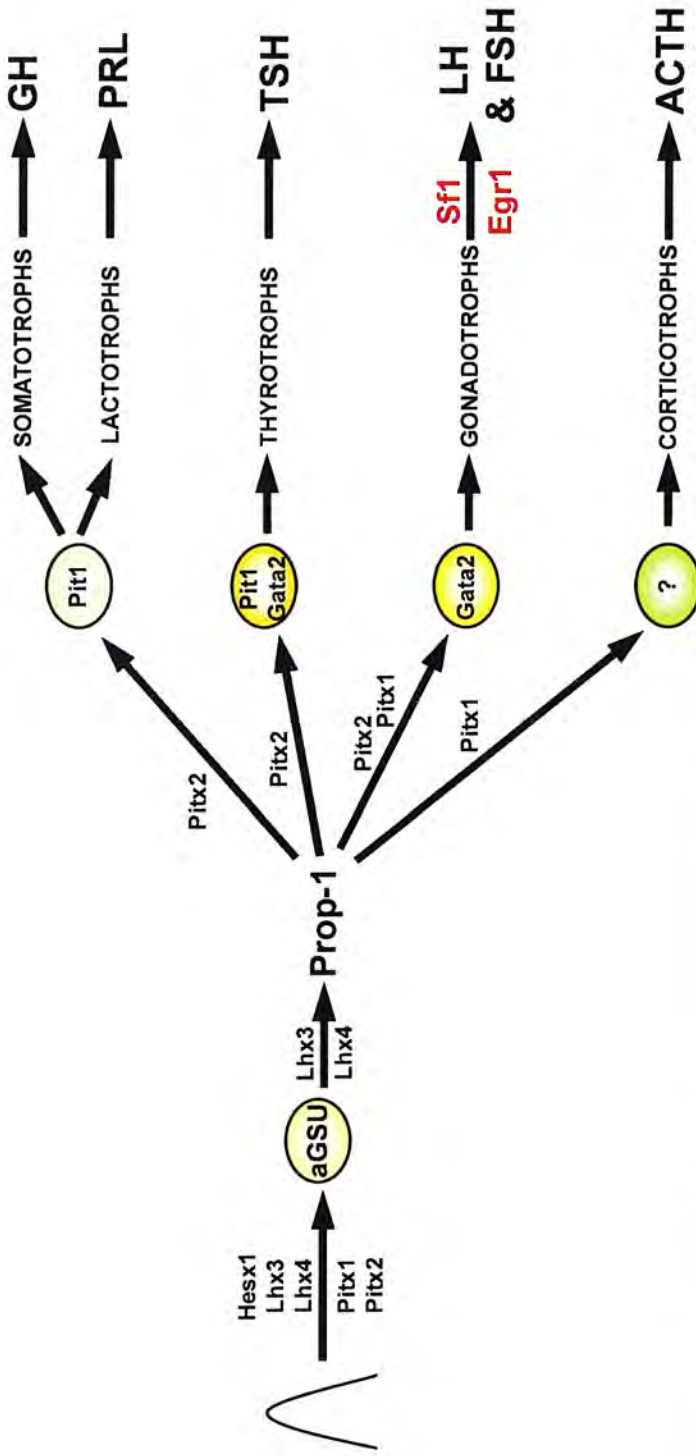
Hesx1
Lhx3
Lhx4
Pitx1
Pitx2

aGSU

Lhx3
Lhx4

Prop-1

Pitx2
Pitx2
Pitx2
Pitx1
Pitx1

Pit1
Pit1
Gata2
Gata2
?

SOMATOTROPHS
GH
LACTOTROPHS
PRL
THYROTROPHS
TSH
GONADOTROPHS
Sf1
Egr1
LH
& FSH
CORTICOTROPHS
ACTH